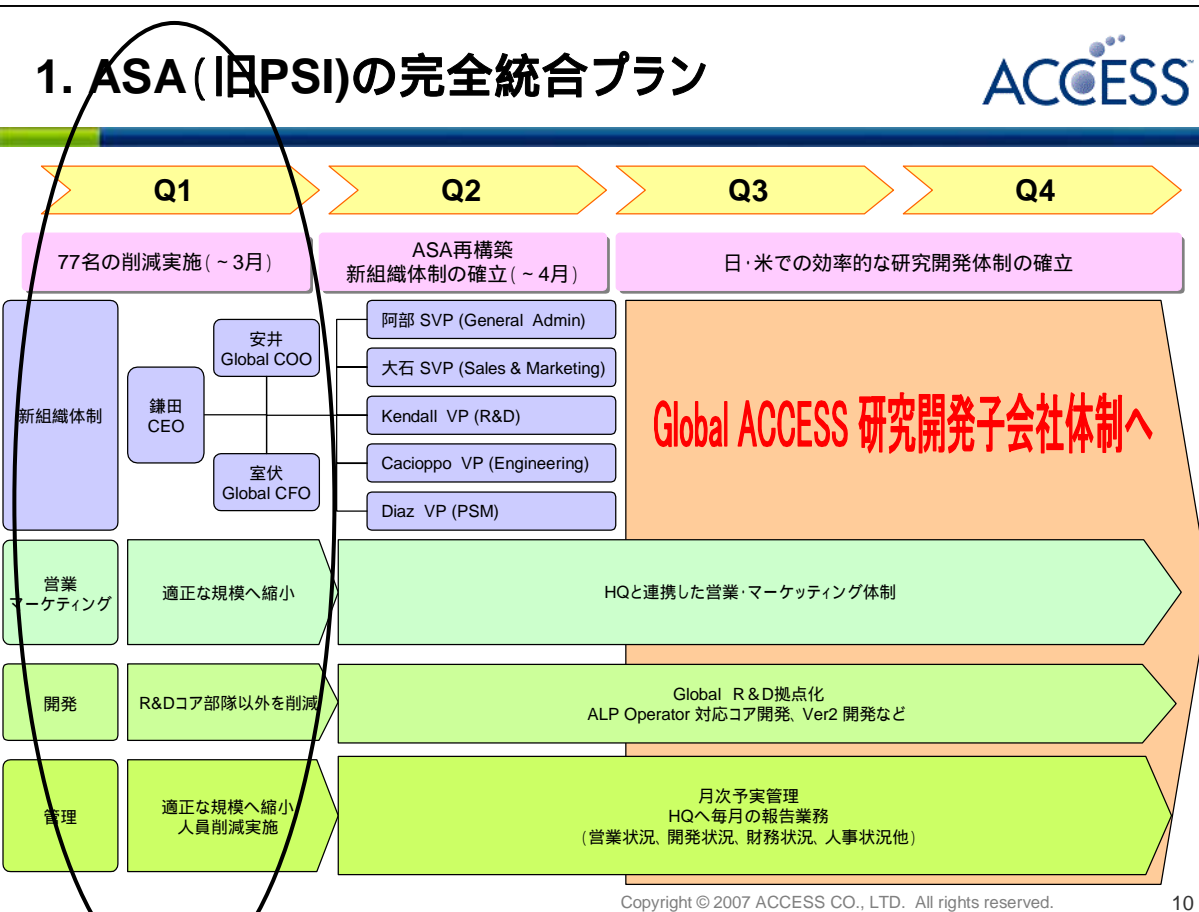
1. ASA(旧PSI)の完全統合プラン

ACCESS

Q1

Q2

Q3

Q4

77名の削減実施(~3月)

ASA再構築
新組織体制の確立(~4月)

日·米での効率的な研究開発体制の確立

新組織体制

鎌田
CEO

安井
Global COO

室伏
Global CFO

阿部 SVP (General Admin)

大石 SVP (Sales & Marketing)

Kendall VP (R&D)

Cacioppo VP (Engineering)

Diaz VP (PSM)

Global ACCESS 研究開発子会社体制へ

営業
マーケティング

適正な規模へ縮小

HQと連携した営業·マーケティング体制

開発

R&Dコア部隊以外を削減

Global R&D拠点化
ALP Operator 対応コア開発、Ver2 開発など

管理

適正な規模へ縮小
人員削減実施

月次予実管理
HQへ毎月の報告業務
(営業状況、開発状況、財務状況、人事状況他)

Copyright © 2007 ACCESS CO., LTD. All rights reserved.

10